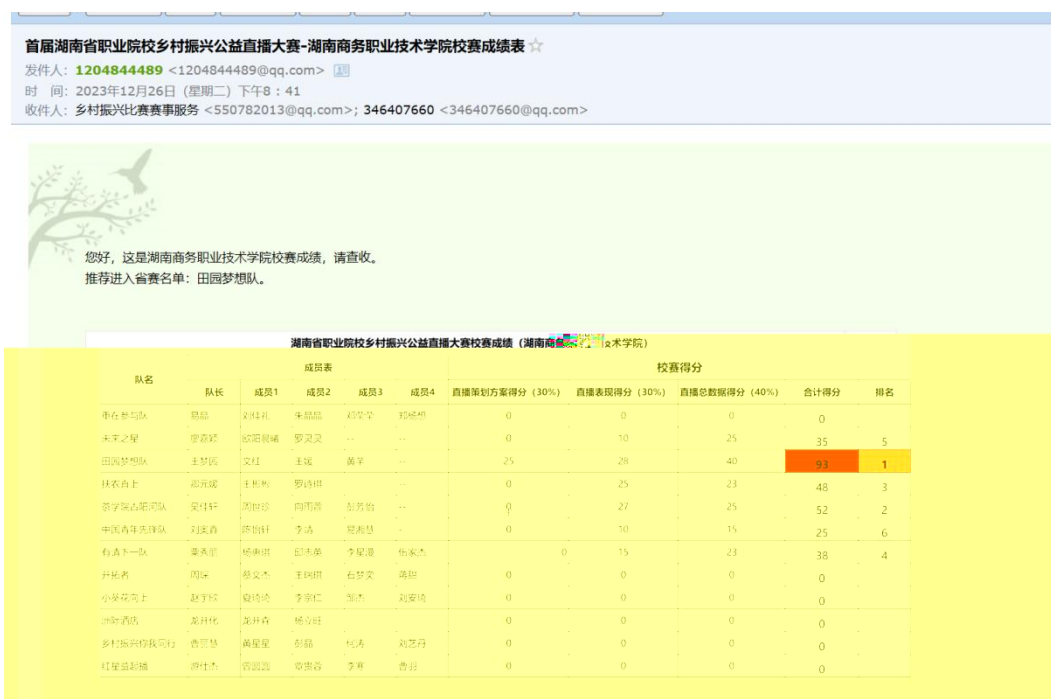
首届湖南省职业院校乡村振兴公益直播大赛-湖南商务职业技术学院校赛成绩表 ☆

发件人：1204844489 <1204844489@qq.com>
时　间：2023年12月26日（星期二）下午8：41
收件人：乡村振兴比赛赛事服务 <550782013@qq.com>; 346407660 <346407660@qq.com>

您好，这是湖南商务职业技术学院校赛成绩，请查收。
推荐进入省赛名单：田园梦想队。

湖南省职业院校乡村振兴公益直播大赛校赛成绩（湖南商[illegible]技术学院）

| 队名 | 队长 | 成员1 | 成员2 | 成员3 | 成员4 | 直播策划方案得分（30%） | 直播表现得分（30%） | 直播总数据得分（40%） | 合计得分 | 排名 |
|---|---|---|---|---|---|---|---|---|---|---|
| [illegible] | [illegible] | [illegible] | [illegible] | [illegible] | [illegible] | 0 | 0 | 0 | 0 | |
| 未来之星 | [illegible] | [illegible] | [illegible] | -- | -- | 0 | 10 | 25 | 35 | 5 |
| 田园梦想队 | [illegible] | 文红 | 王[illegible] | 黄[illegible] | -- | 25 | 28 | 40 | 93 | 1 |
| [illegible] | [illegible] | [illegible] | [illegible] | | -- | 0 | 25 | 23 | 48 | 3 |
| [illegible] | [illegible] | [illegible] | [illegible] | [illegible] | -- | 0 | 27 | 25 | 52 | 2 |
| 中国青年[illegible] | 刘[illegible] | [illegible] | 李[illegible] | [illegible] | -- | 0 | 10 | 15 | 25 | 6 |
| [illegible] | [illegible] | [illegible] | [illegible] | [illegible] | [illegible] | 0 | 15 | 23 | 38 | 4 |
| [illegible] | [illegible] | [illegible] | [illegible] | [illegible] | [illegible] | 0 | 0 | 0 | 0 | |
| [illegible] | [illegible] | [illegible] | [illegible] | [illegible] | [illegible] | 0 | 0 | 0 | 0 | |
| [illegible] | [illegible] | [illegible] | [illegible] | | | 0 | 0 | 0 | 0 | |
| 乡村振兴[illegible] | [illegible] | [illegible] | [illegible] | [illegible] | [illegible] | 0 | 0 | 0 | 0 | |
| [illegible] | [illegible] | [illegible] | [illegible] | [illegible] | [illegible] | 0 | 0 | 0 | 0 | |